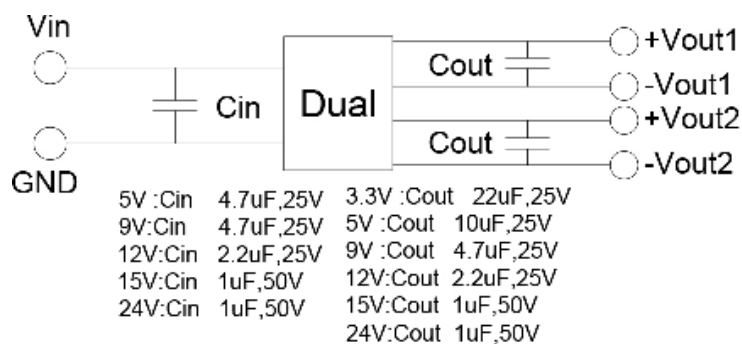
Vin
GND
Cin
Dual
Cout
Cout
+Vout1
-Vout1
+Vout2
-Vout2

5V :Cin 4.7uF,25V
9V:Cin 4.7uF,25V
12V:Cin 2.2uF,25V
15V:Cin 1uF,50V
24V:Cin 1uF,50V

3.3V :Cout 22uF,25V
5V :Cout 10uF,25V
9V :Cout 4.7uF,25V
12V:Cout 2.2uF,25V
15V:Cout 1uF,50V
24V:Cout 1uF,50V